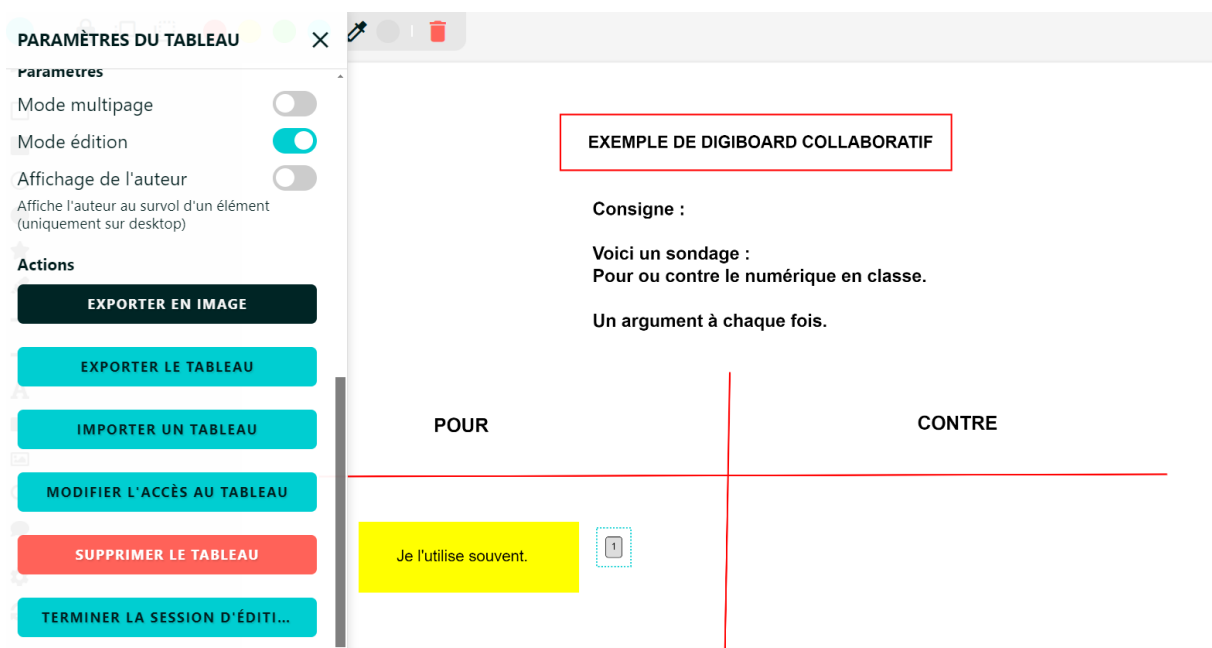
PARAMÈTRES DU TABLEAU

Paramètres

Mode multipage

Mode édition

Affichage de l'auteur

Affiche l'auteur au survol d'un élément (uniquement sur desktop)

Actions

EXPORTER EN IMAGE

EXPORTER LE TABLEAU

IMPORTER UN TABLEAU

MODIFIER L'ACCÈS AU TABLEAU

SUPPRIMER LE TABLEAU

TERMINER LA SESSION D'ÉDITI...

EXEMPLE DE DIGIBOARD COLLABORATIF

Consigne :

Voici un sondage :
Pour ou contre le numérique en classe.

Un argument à chaque fois.

POUR

CONTRE

Je l'utilise souvent.

1